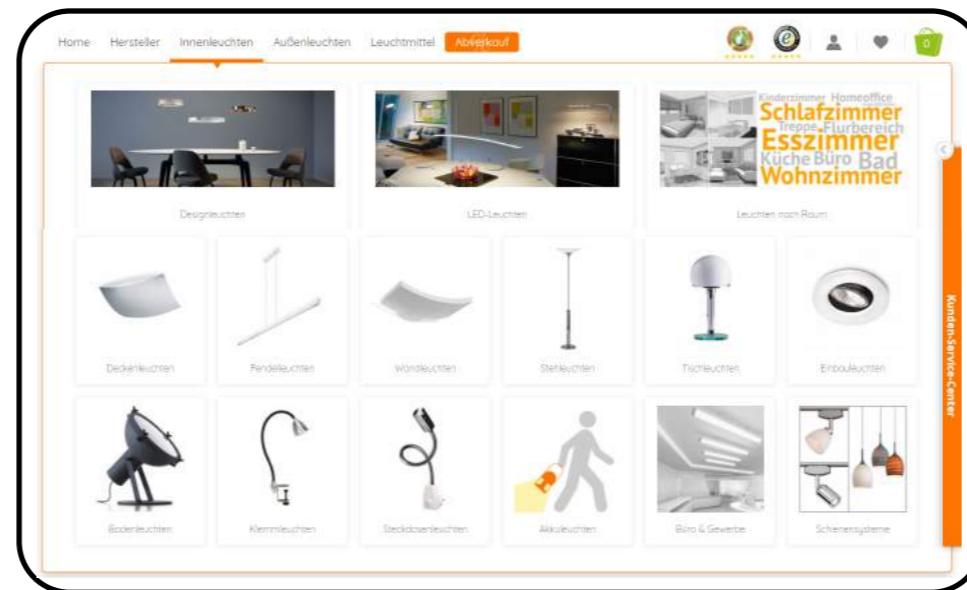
Home Hersteller Innenleuchten Außenleuchten Leuchtmittel Abverkauf

0

Kinderzimmer Homeoffice Schlafzimmer Treppe Flurbereich Esszimmer Küche Büro Bad Wohnzimmer

Designleuchten

LED-Leuchten

Leuchten nach Raum

Deckenleuchten

Pendelleuchten

Wandleuchten

Stehleuchten

Tischleuchten

Einbauleuchten

Bodenleuchten

Klemmleuchten

Steckdosenleuchten

Akkuleuchten

Büro & Gewerbe

Schienensysteme

Kunden-Service-Center